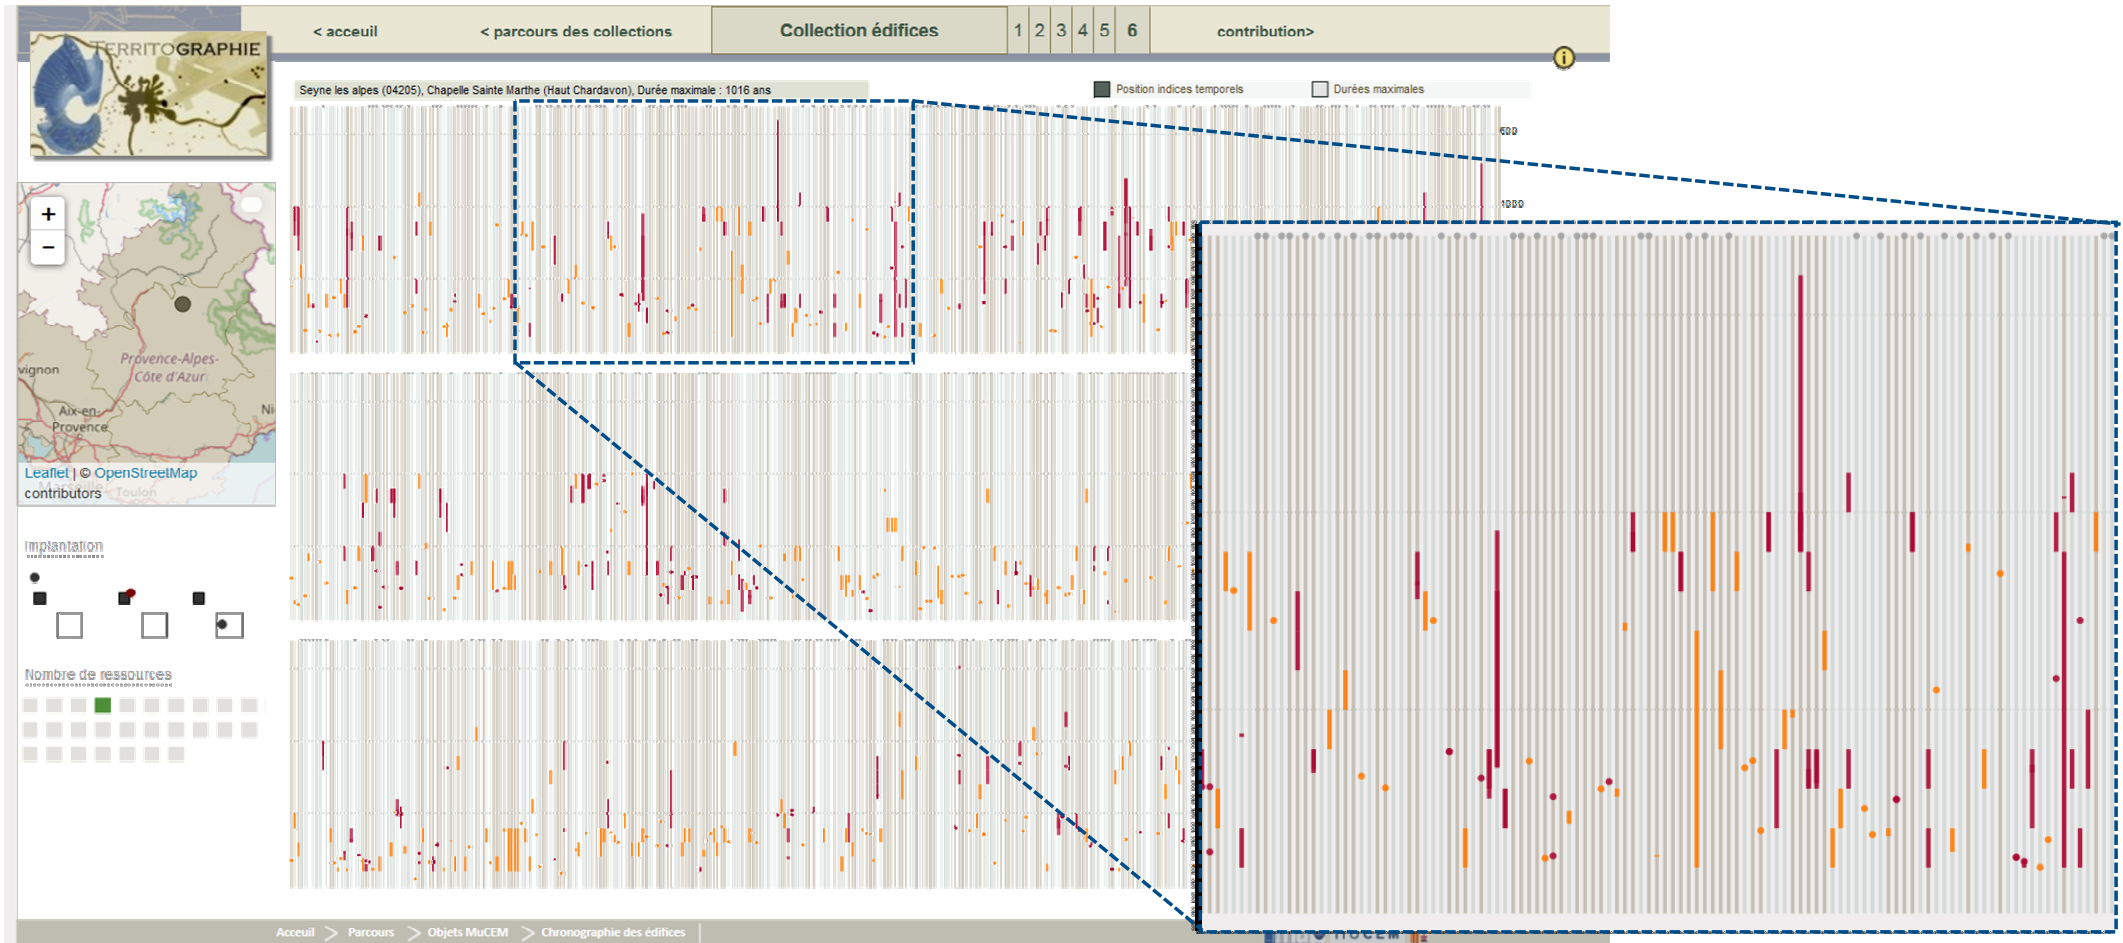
< acceuil
< parcours des collections
Collection édifices
1 2 3 4 5 6
contribution>

TERRITOGRAPHIE

Seyne les alpes (04205), Chapelle Sainte Marthe (Haut Chardavon), Durée maximale : 1016 ans
Position indices temporels
Durées maximales
500
1000

+
−
Provence-Alpes-Côte d'Azur
vignon
Aix-en-Provence
Ni
Leaflet | © OpenStreetMap contributors
Marseille
Toulon

Implantation

Nombre de ressources

Acceuil > Parcours > Objets MuCEM > Chronographie des édifices